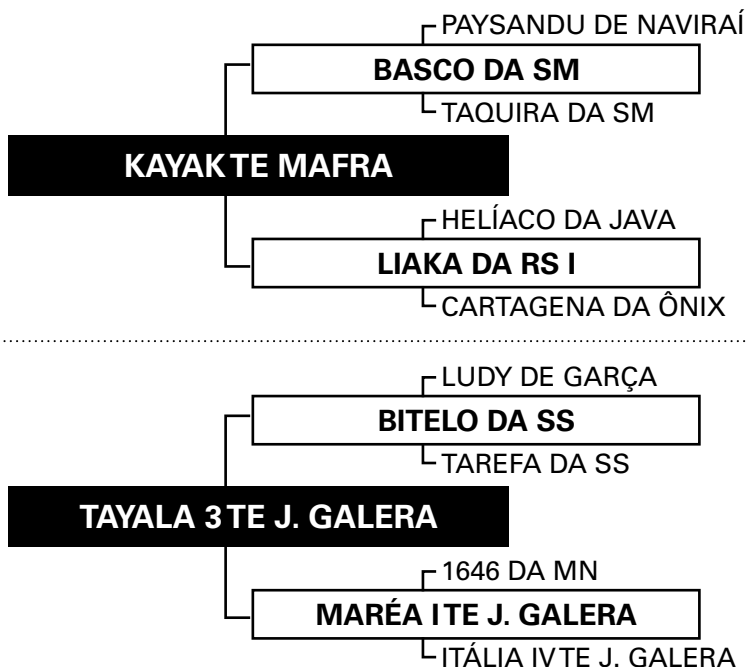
PAYSANDU DE NAVIRAÍ
BASCO DA SM
TAQUIRA DA SM
KAYAK TE MAFRA
HELÍACO DA JAVA
LIAKA DA RS I
CARTAGENA DA ÔNIX

LUDY DE GARÇA
BITELO DA SS
TAREFA DA SS
TAYALA 3 TE J. GALERA
1646 DA MN
MARÉA I TE J. GALERA
ITÁLIA IV TE J. GALERA